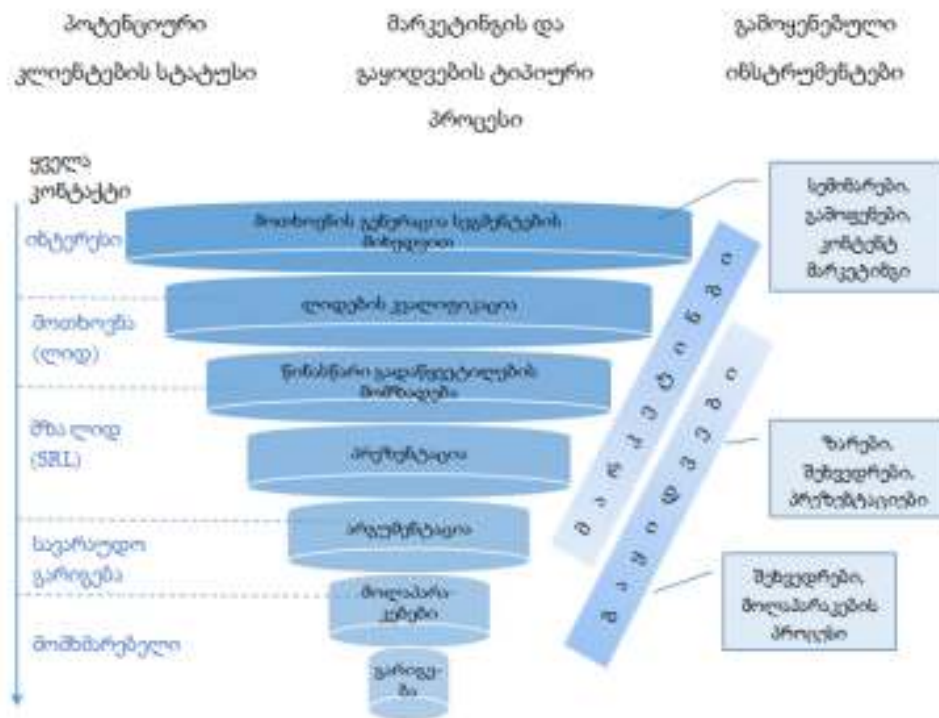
პოტენციური კლიენტების სტატუსი

მარკეტინგის და გაყიდვების ტიპიური პროცესი

გამოყენებული ინსტრუმენტები

ყველა კონტაქტი

ინტერესი

მოთხოვნა (ლიდ)

მზა ლიდ (SRL)

სავარაუდო გარიგება

მომხმარებელი

მოთხოვნის გენერაცია სეგმენტების მიხედვით

ლიდების კვალიფიკაცია

წინასწარი გადაწყვეტილების მიმზიდველი

პრეზენტაცია

არგუმენტაცია

მოლაპარაკებები

გარიგება

მარკეტინგი

გაყიდვები

სემინარები, გამოფენები, კონტენტ მარკეტინგი

ზარები, შეხვედრები, პრეზენტაციები

შეხვედრები, მოლაპარაკების პროცესი